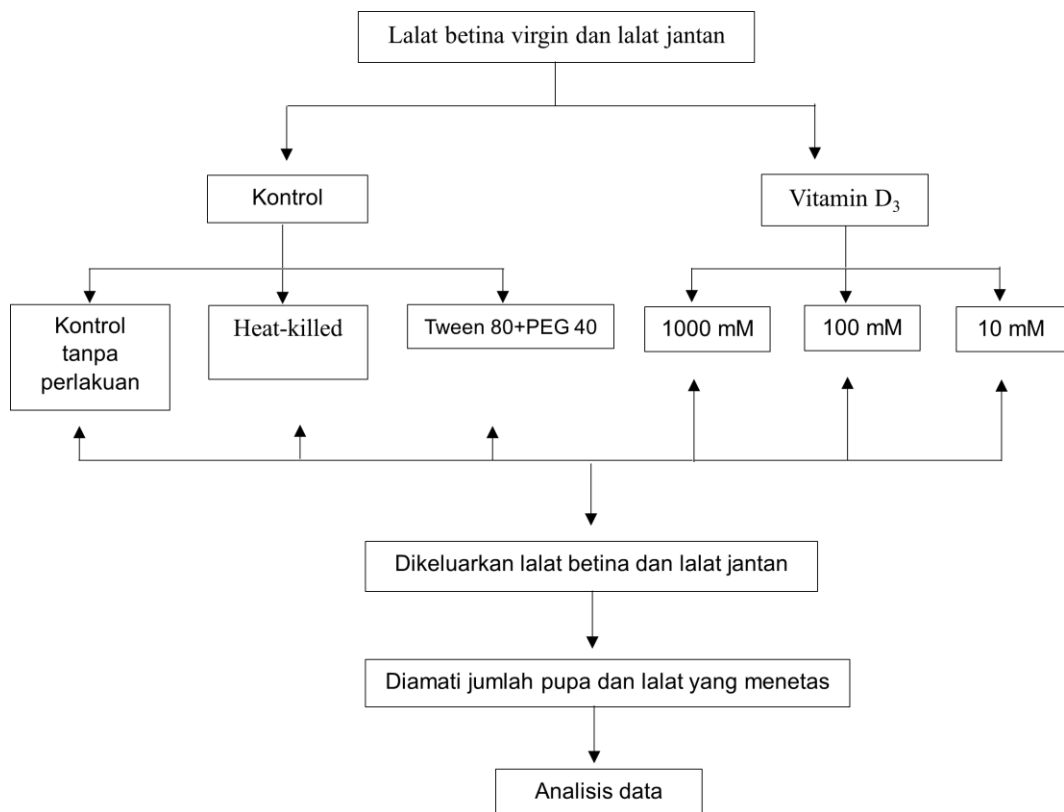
Lalat betina virgin dan lalat jantan

Kontrol

Vitamin $D_3$

Kontrol tanpa perlakuan

Heat-killed

Tween 80+PEG 40

1000 mM

100 mM

10 mM

Dikeluarkan lalat betina dan lalat jantan

Diamati jumlah pupa dan lalat yang menetas

Analisis data